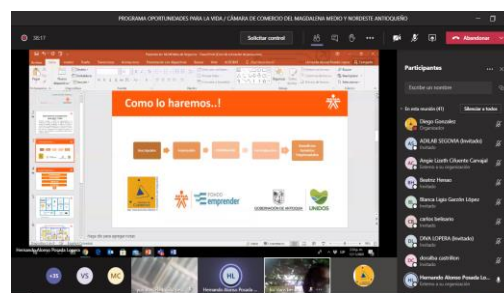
PROGRAMA OPORTUNIDADES PARA LA VIDA / CÁMARA DE COMERCIO DEL MAGDALENA MEDIO Y NORDESTE ANTIOQUEÑO

38:17

Solicitar control

Abandonar

Como lo haremos..!

Inscripción

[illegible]

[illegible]

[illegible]

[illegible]

Fondo
emprender

GOBERNACIÓN DE ANTIOQUIA

UNIDOS

Haga clic para agregar notas

Participantes

Escribir un nombre

En esta reunión (41)

Silenciar a todos

Diego Gonzalez
Organizador

ADILAB SEGOVIA (Invitado)
Invitado

Angie Lizeth Cifuente Carvajal
Externo a su organización

Beatriz Henao
Invitado

Blanca Ligia Garzón López
Invitado

carlos beltrarin
Invitado

DIVA LOPERA (Invitado)
Invitado

dorallia castrillon
Invitado

Hernando Alonso Posada Lo...
Externo a su organización

Hernando Alonso Posada López

+35

VS

MC

HL

Hernando Alonso Posada...